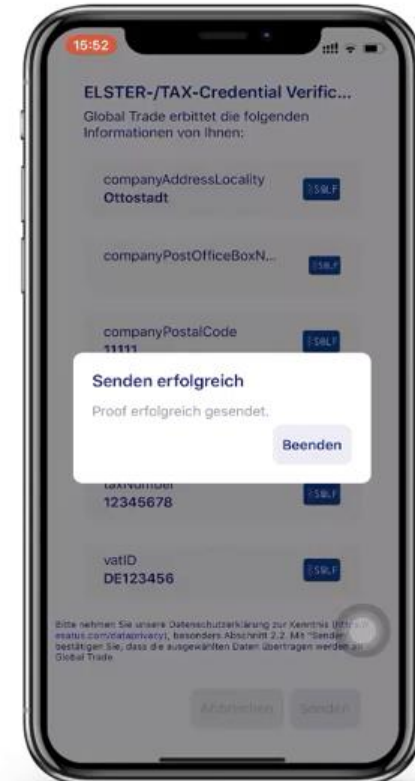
15:52

ELSTER-/TAX-Credential Verific...

Global Trade erbittet die folgenden Informationen von Ihnen:

companyAddressLocality
Ottostadt

SBLF

companyPostOfficeBoxN...

SBLF

companyPostalCode
11111

SBLF

Senden erfolgreich

Proof erfolgreich gesendet.

Beenden

taxNumber
12345678

SBLF

vatID
DE123456

SBLF

Bitte nehmen Sie unsere Datenschutzerklärung zur Kenntnis ([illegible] esatus.com/dataprivacy), besonders Abschnitt 2.2. Mit "Senden" bestätigen Sie, dass die ausgewählten Daten übertragen werden an Global Trade.

Abbrechen

Senden